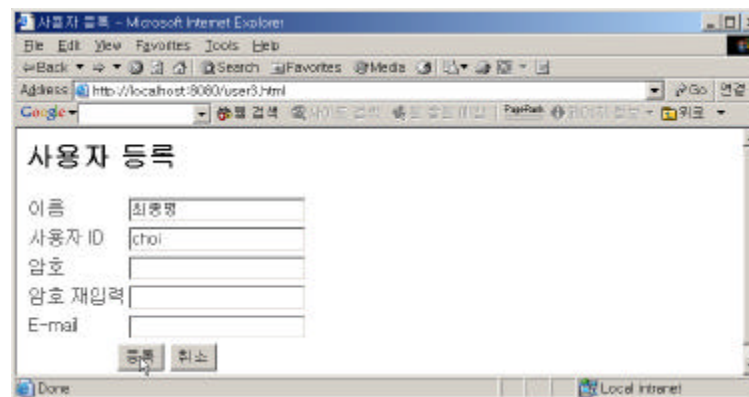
사용자 등록 - Microsoft Internet Explorer

File Edit View Favorites Tools Help

Back Search Favorites Media

Address http://localhost:8080/user3.html

Go 연결

Google 웹 검색 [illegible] PageRank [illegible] 위로

사용자 등록

이름 최종명

사용자 ID choi

암호

암호 재입력

E-mail

등록 취소

Done

Local intranet